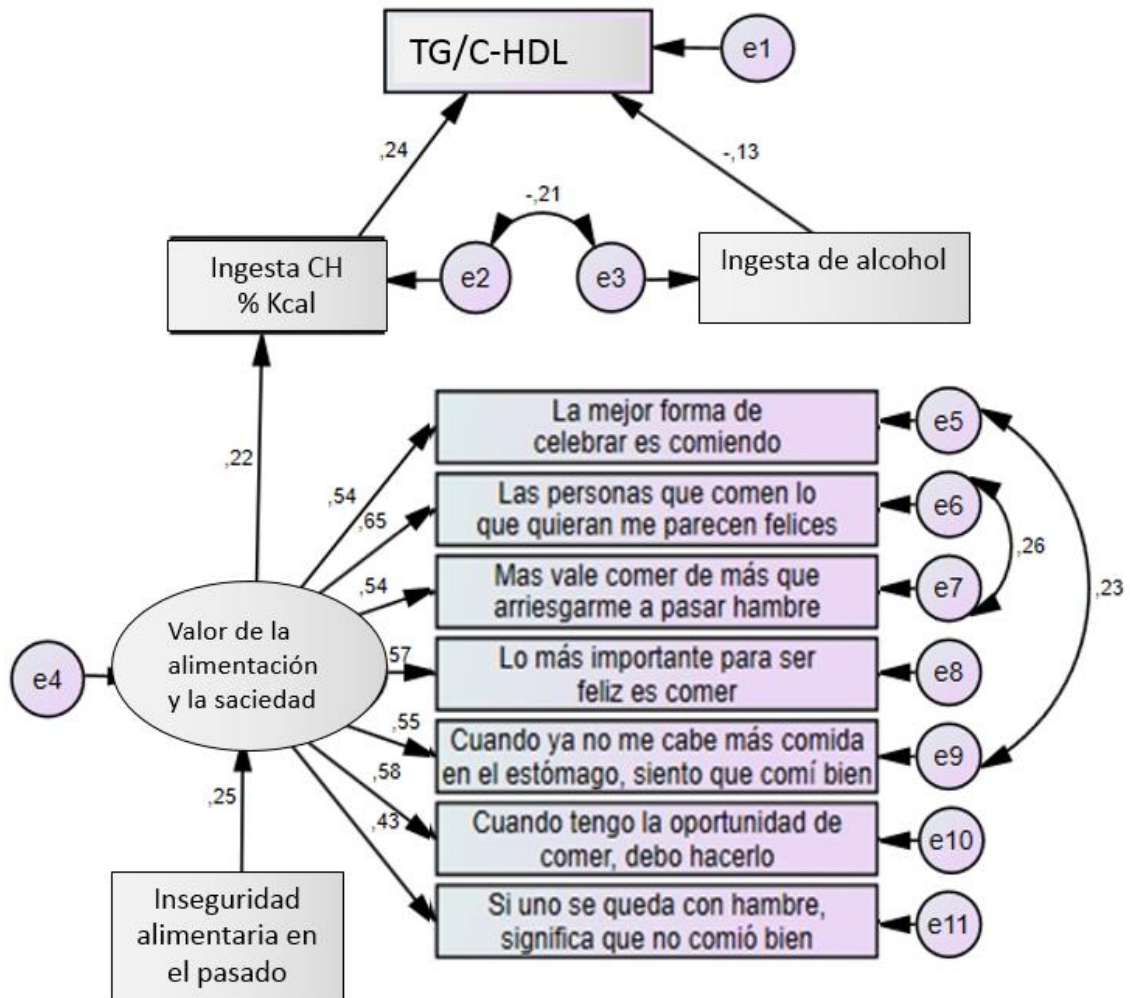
TG/C-HDL

e1

,24

-,13

-,21

Ingesta CH % Kcal

e2

e3

Ingesta de alcohol

,22

La mejor forma de celebrar es comiendo

e5

,54

,65

Las personas que comen lo que quieran me parecen felices

e6

,26

,54

Mas vale comer de más que arriesgarme a pasar hambre

e7

,23

e4

Valor de la alimentación y la saciedad

,57

Lo más importante para ser feliz es comer

e8

,55

Cuando ya no me cabe más comida en el estómago, siento que comí bien

e9

,58

,25

,43

Cuando tengo la oportunidad de comer, debo hacerlo

e10

Inseguridad alimentaria en el pasado

Si uno se queda con hambre, significa que no comió bien

e11